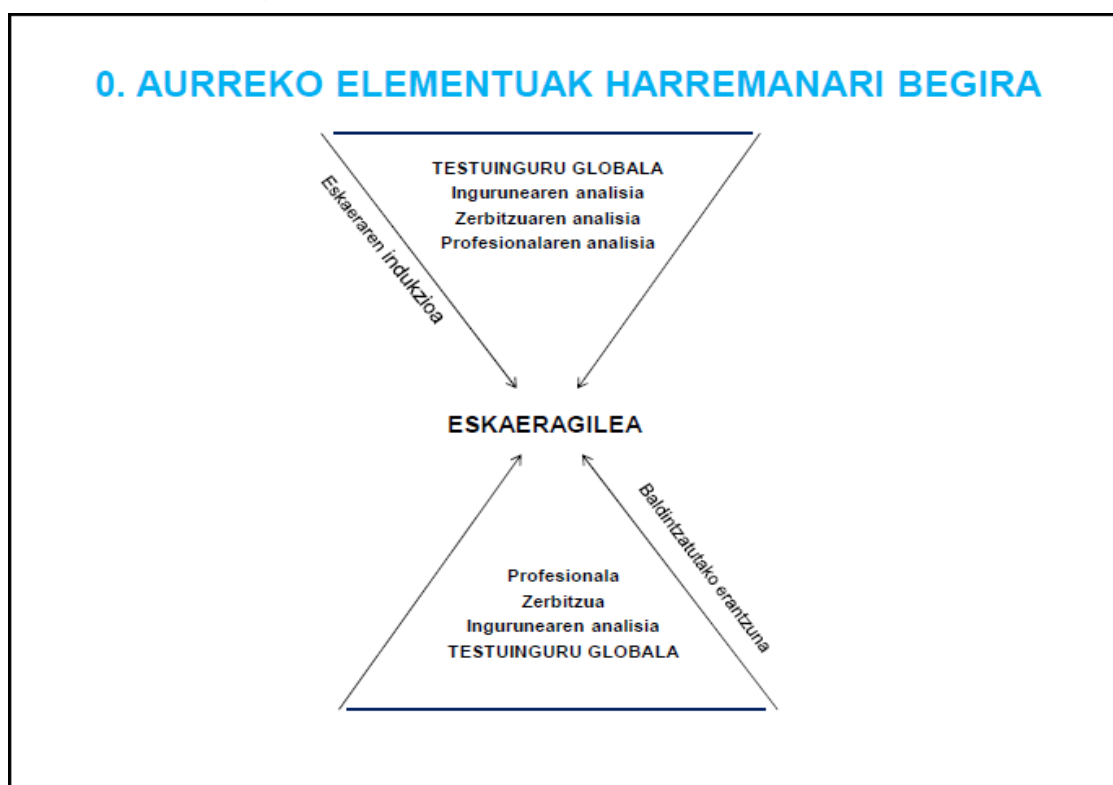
0. AURREKO ELEMENTUAK HARREMANARI BEGIRA

Eskaeraren indukzioa

TESTUINGURU GLOBALA
Ingurunearen analisia
Zerbitzuaren analisia
Profesionalaren analisia

ESKAERAGILEA

Baldintzatutako erantzuna

Profesionala
Zerbitzua
Ingurunearen analisia
TESTUINGURU GLOBALA